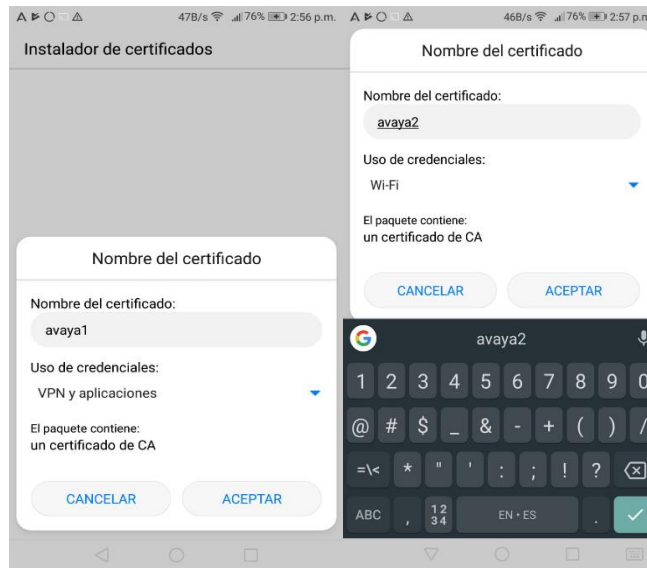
47B/s 76% 2:56 p.m.

Instalador de certificados

Nombre del certificado

Nombre del certificado:

avaya1

Uso de credenciales:

VPN y aplicaciones

El paquete contiene:
un certificado de CA

CANCELAR

ACEPTAR

46B/s 76% 2:57 p.m

Nombre del certificado

Nombre del certificado:

avaya2

Uso de credenciales:

Wi-Fi

El paquete contiene:
un certificado de CA

CANCELAR

ACEPTAR

avaya2

1 2 3 4 5 6 7 8 9 0

@ # $ _ & - + ( ) /

=\< * " ' : ; ! ?

ABC , $\frac{12}{34}$ EN · ES .